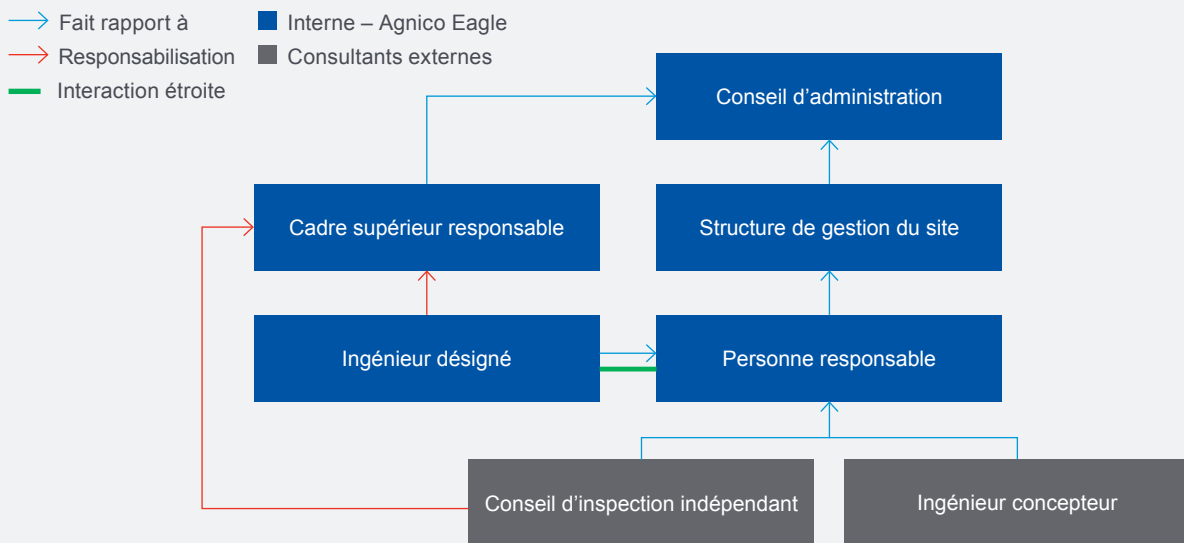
Fait rapport à
Responsabilisation
Interaction étroite
Interne – Agnico Eagle
Consultants externes

Conseil d’administration

Cadre supérieur responsable

Structure de gestion du site

Ingénieur désigné

Personne responsable

Conseil d’inspection indépendant

Ingénieur concepteur